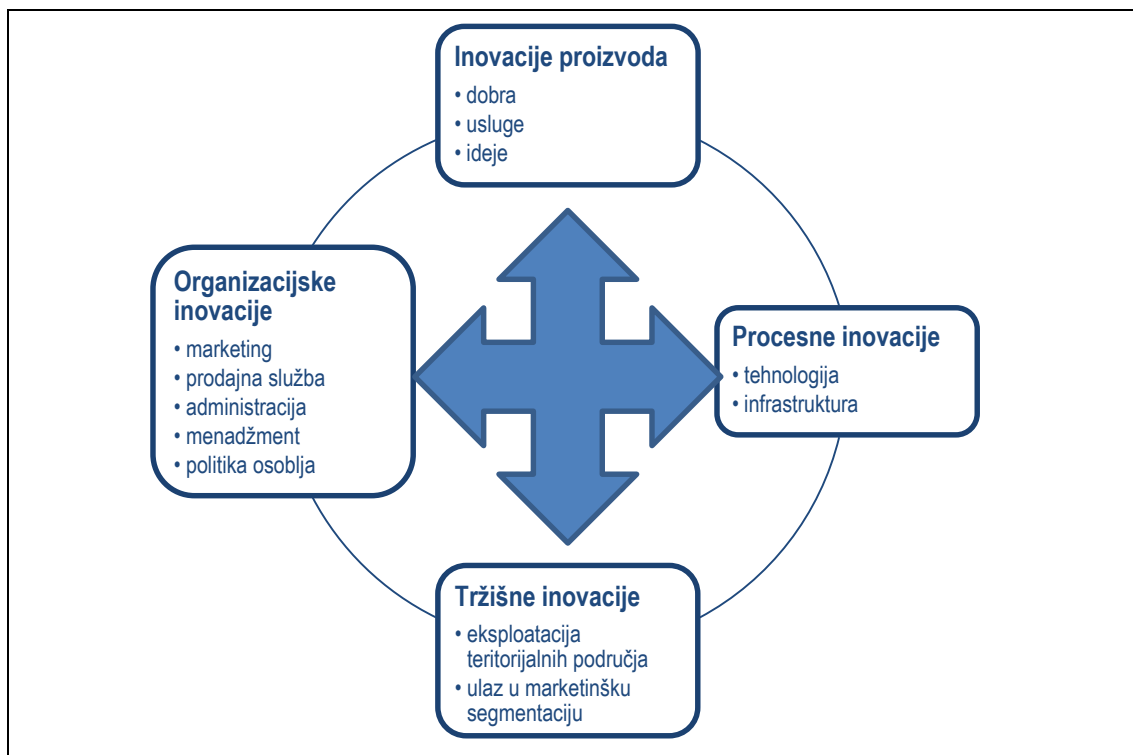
Inovacije proizvoda
• dobra
• usluge
• ideje

Organizacijske inovacije
• marketing
• prodajna služba
• administracija
• menadžment
• politika osoblja

Procesne inovacije
• tehnologija
• infrastruktura

Tržišne inovacije
• eksploatacija teritorijalnih područja
• ulaz u marketinšku segmentaciju